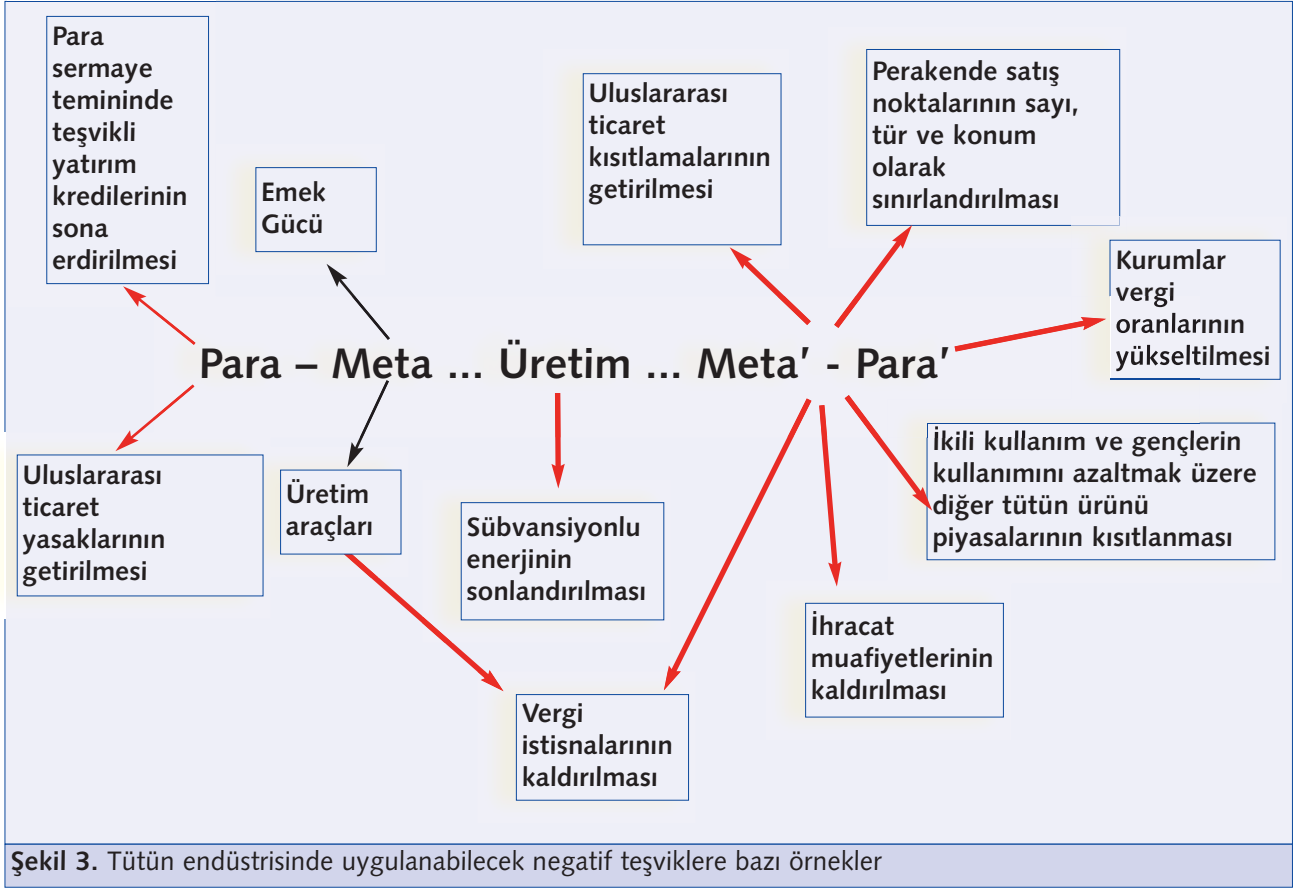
Para sermaye temininde teşvikli yatırım kredilerinin sona erdirilmesi

Emek Gücü

Uluslararası ticaret kısıtlamalarının getirilmesi

Perakende satış noktalarının sayı, tür ve konum olarak sınırlandırılması

Kurumlar vergi oranlarının yükseltilmesi

Para – Meta ... Üretim ... Meta′ - Para′

Uluslararası ticaret yasaklarının getirilmesi

Üretim araçları

Sübvansiyonlu enerjinin sonlandırılması

İkili kullanım ve gençlerin kullanımını azaltmak üzere diğer tütün ürünü piyasalarının kısıtlanması

İhracat muafiyetlerinin kaldırılması

Vergi istisnalarının kaldırılması

Şekil 3. Tütün endüstrisinde uygulanabilecek negatif teşviklere bazı örnekler